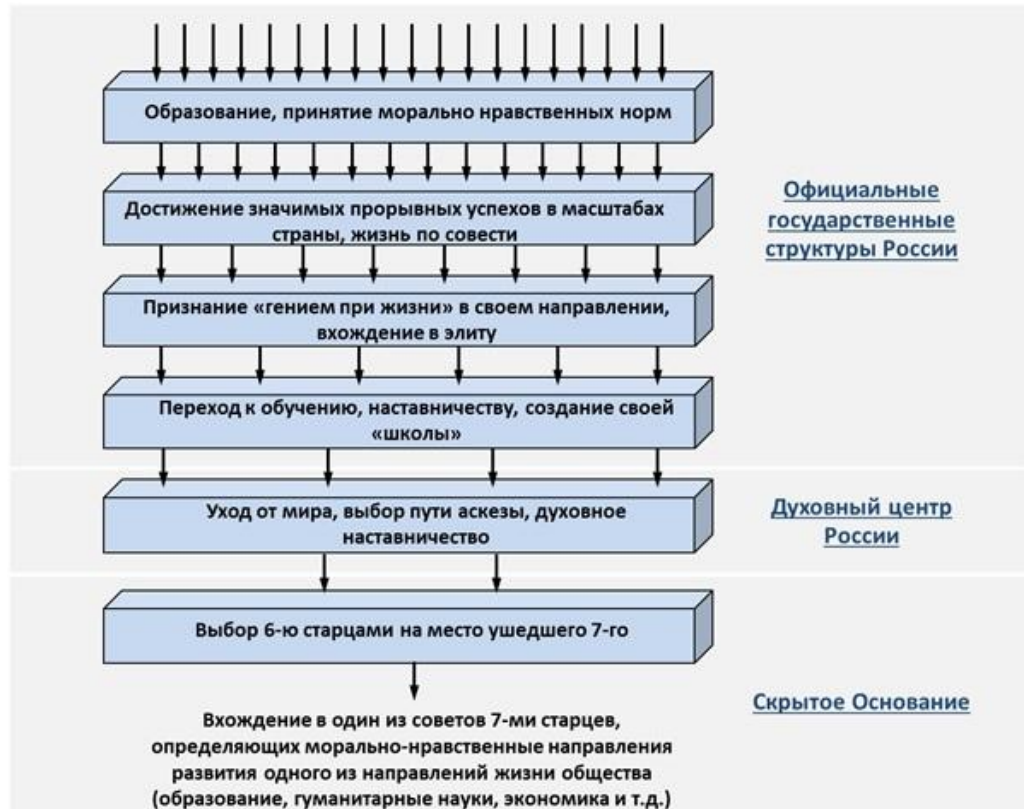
Образование, принятие морально нравственных норм

Достижение значимых прорывных успехов в масштабах страны, жизнь по совести

Официальные государственные структуры России

Признание «гением при жизни» в своем направлении, вхождение в элиту

Переход к обучению, наставничеству, создание своей «школы»

Уход от мира, выбор пути аскезы, духовное наставничество

Духовный центр России

Выбор 6-ю старцами на место ушедшего 7-го

Скрытое Основание

Вхождение в один из советов 7-ми старцев, определяющих морально-нравственные направления развития одного из направлений жизни общества (образование, гуманитарные науки, экономика и т.д.)